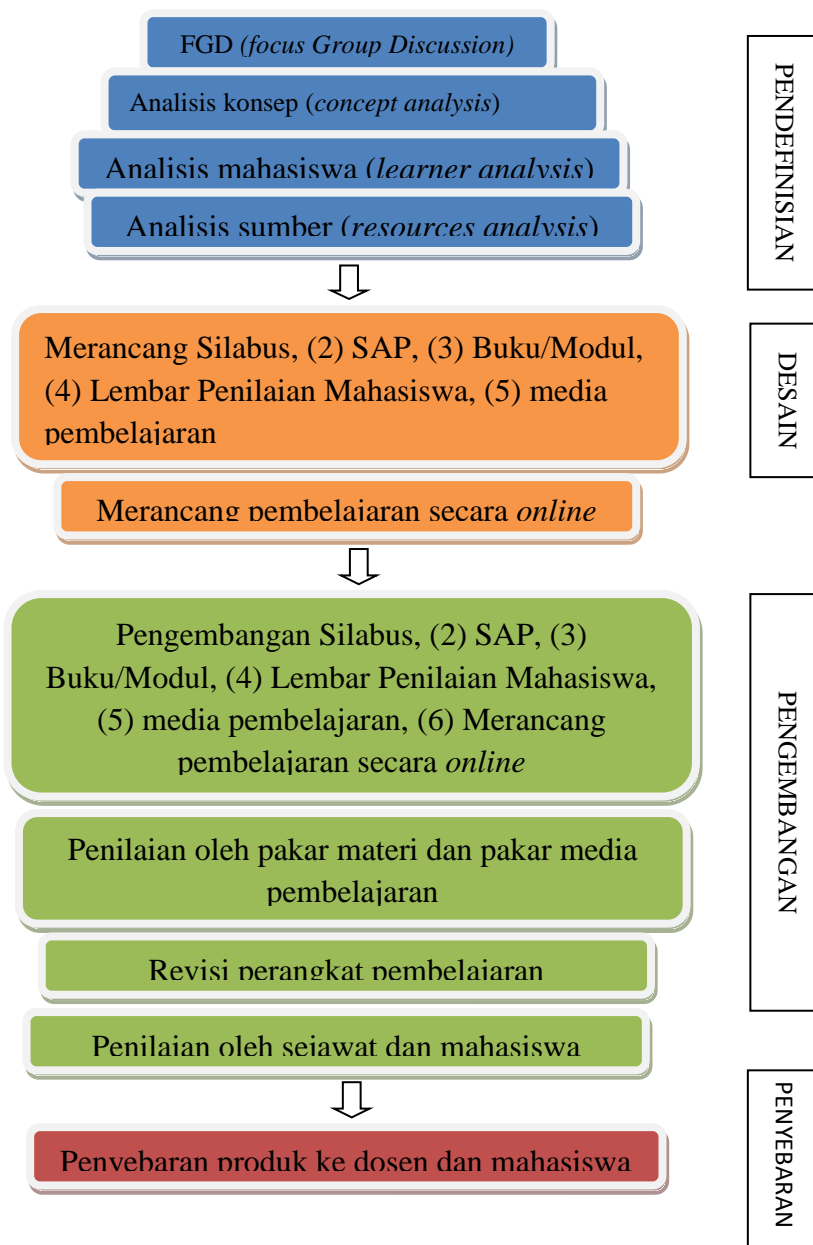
FGD *(focus Group Discussion)*

Analisis konsep (*concept analysis*)

Analisis mahasiswa (*learner analysis*)

Analisis sumber (*resources analysis*)

PENDEFINISIAN

Merancang Silabus, (2) SAP, (3) Buku/Modul, (4) Lembar Penilaian Mahasiswa, (5) media pembelajaran

Merancang pembelajaran secara *online*

DESAIN

Pengembangan Silabus, (2) SAP, (3) Buku/Modul, (4) Lembar Penilaian Mahasiswa, (5) media pembelajaran, (6) Merancang pembelajaran secara *online*

Penilaian oleh pakar materi dan pakar media pembelajaran

Revisi perangkat pembelajaran

Penilaian oleh sejawat dan mahasiswa

PENGEMBANGAN

Penyebaran produk ke dosen dan mahasiswa

PENYEBARAN